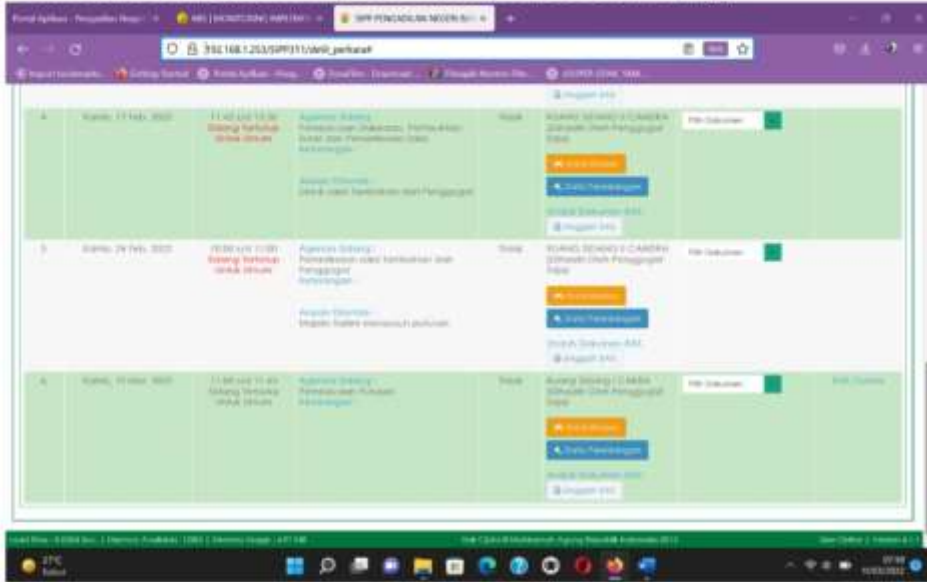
SIPP PENGADILAN NEGERI

192.168.1.253/SIPP311/detil_perkara#

Unggah SPO

4 | Kamis, 17 Feb. 2022 | 11:40 s/d 13:00 Sidang Terbuka Untuk Umum | Agenda Sidang : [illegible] Keterangan : Alasan Ditunda : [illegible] | Tidak | RUANG SIDANG II CANDRA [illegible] | Pilih Dokumen

5 | Kamis, 24 Feb. 2022 | 09:00 s/d 11:00 Sidang Terbuka Untuk Umum | Agenda Sidang : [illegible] Keterangan : Alasan Ditunda : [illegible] | Tidak | RUANG SIDANG II CANDRA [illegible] | Pilih Dokumen

6 | Kamis, 10 Mar. 2022 | 11:00 s/d 11:45 Sidang Terbuka Untuk Umum | Agenda Sidang : Pembacaan Putusan Keterangan : | Tidak | Ruang Sidang I CANDRA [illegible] | Pilih Dokumen | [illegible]

Data Pelanggan

Unggah SPO

27°C

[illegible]